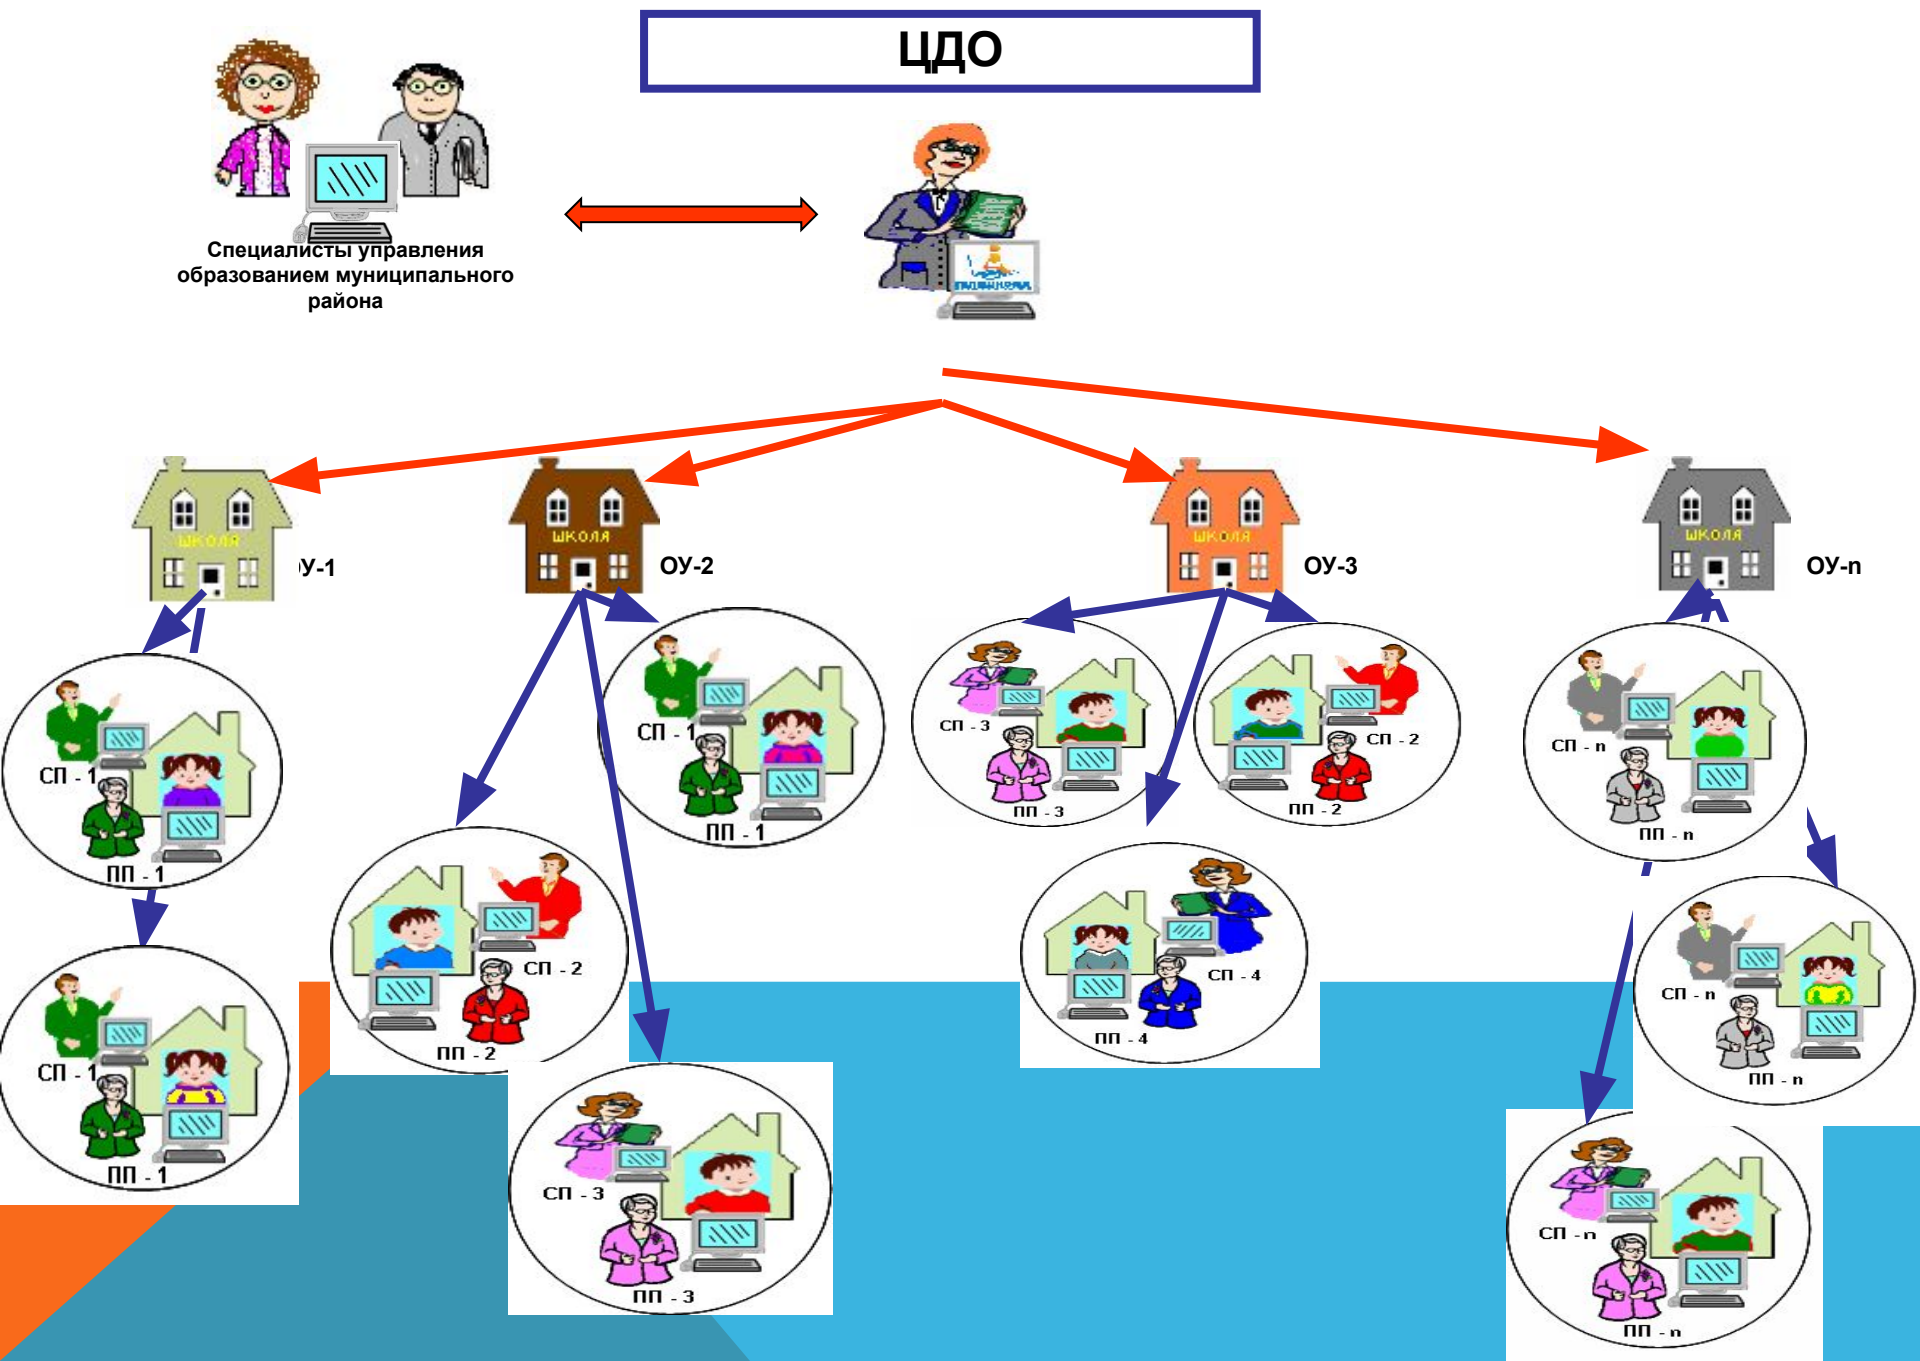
ЦДО

Специалисты управления образованием муниципального района

ШКОЛА
)У-1

ШКОЛА
ОУ-2

ШКОЛА
ОУ-3

ШКОЛА
ОУ-n

СП - 1
ПП - 1

СП - 1
ПП - 1

СП - 1
ПП - 1

СП - 2
ПП - 2

СП - 3
ПП - 3

СП - 3
ПП - 3

СП - 2
ПП - 2

СП - 4
ПП - 4

СП - n
ПП - n

СП - n
ПП - n

СП - n
ПП - n